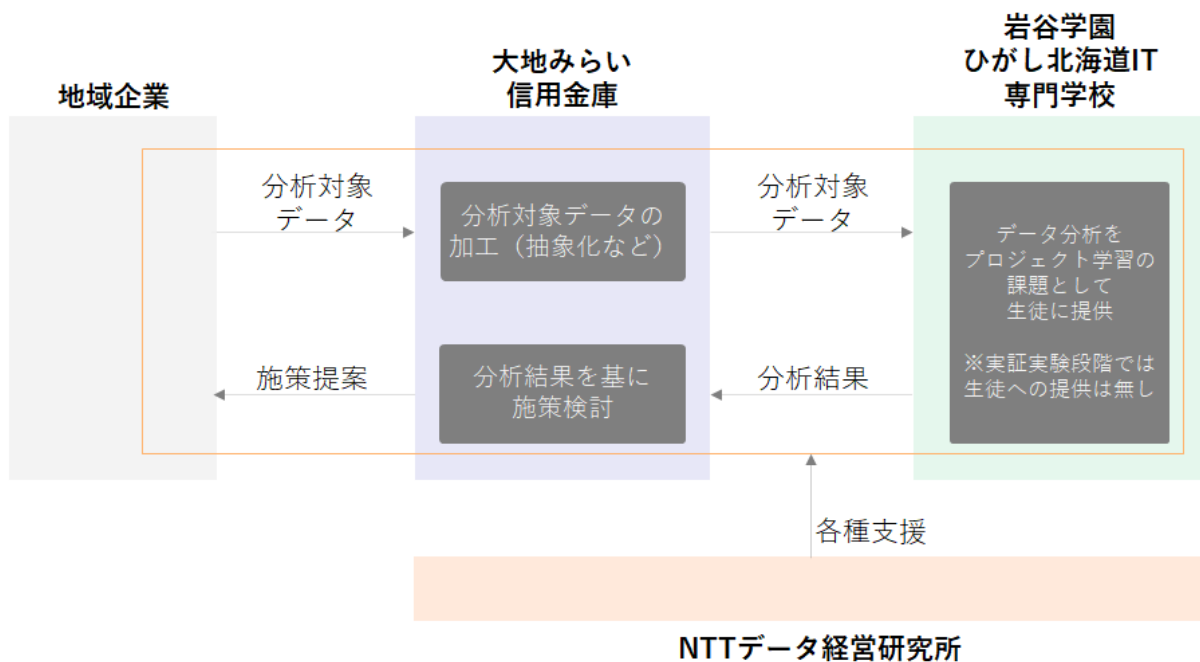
地域企業

大地みらい
信用金庫

岩谷学園
ひがし北海道IT
専門学校

分析対象
データ

分析対象データの
加工（抽象化など）

分析対象
データ

データ分析を
プロジェクト学習の
課題として
生徒に提供

※実証実験段階では
生徒への提供は無し

施策提案

分析結果を基に
施策検討

分析結果

各種支援

NTTデータ経営研究所